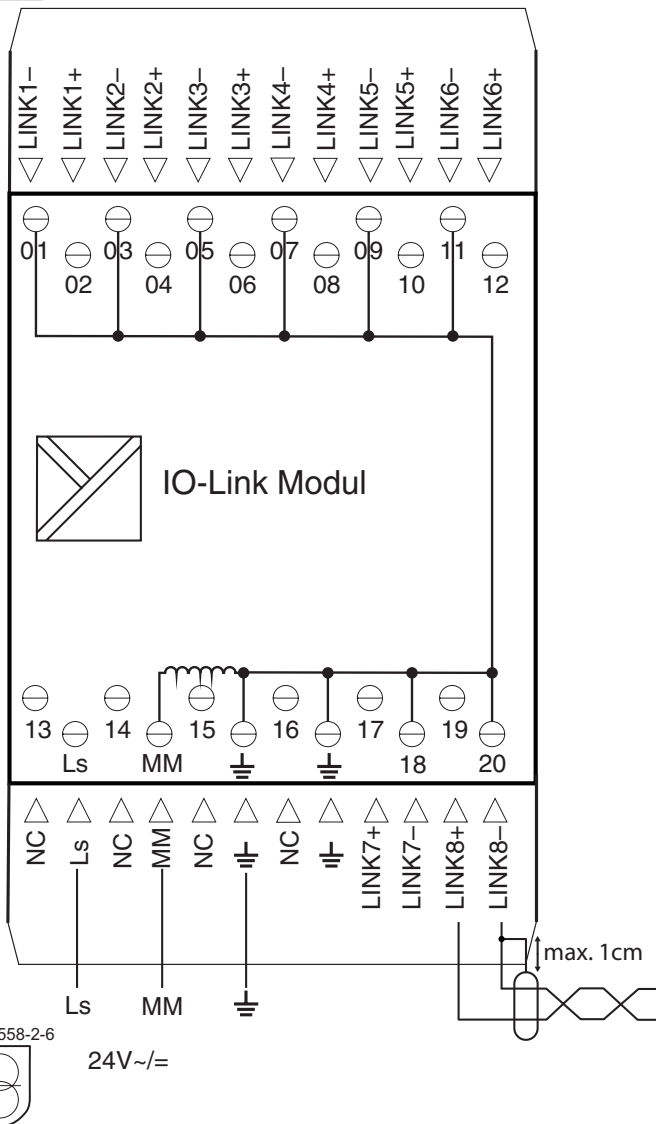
LINK1–
LINK1+
LINK2–
LINK2+
LINK3–
LINK3+
LINK4–
LINK4+
LINK5–
LINK5+
LINK6–
LINK6+

01 02 03 04 05 06 07 08 09 10 11 12

IO-Link Modul

13 Ls 14 MM 15 16 17 18 19 20

NC
Ls
NC
MM
NC
NC
LINK7+
LINK7–
LINK8+
LINK8–

max. 1cm

Ls MM

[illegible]558-2-6

24V~/=